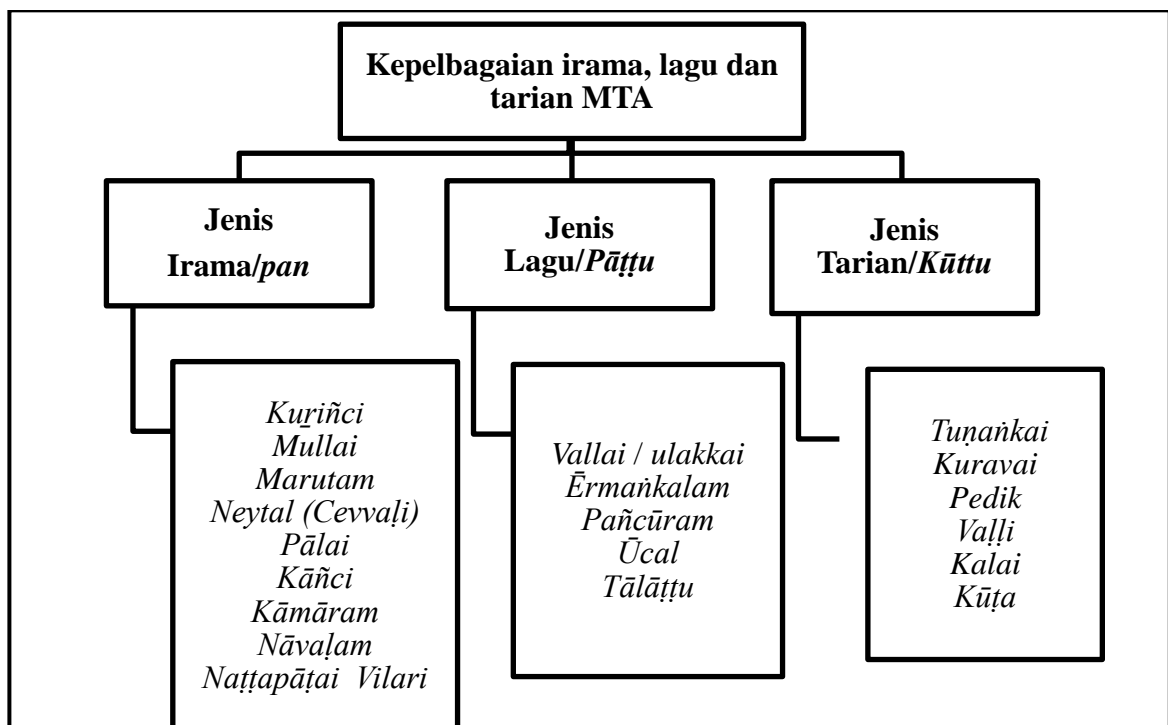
Kepelbagaian irama, lagu dan tarian MTA

Jenis Irama/*pan*

Jenis Lagu/*Pāṭṭu*

Jenis Tarian/*Kūttu*

*Kuṟiñci*
*Mullai*
*Marutam*
*Neytal (Cevvaḷi)*
*Pālai*
*Kāñci*
*Kāmāram*
*Nāvaḷam*
*Naṭṭapāṭai Vilari*

*Vallai / ulakkai*
*Ērmaṅkalam*
*Pañcūram*
*Ūcal*
*Tālāṭṭu*

*Tuṇaṅkai*
*Kuravai*
*Pedik*
*Vaḷḷi*
*Kalai*
*Kūṭa*